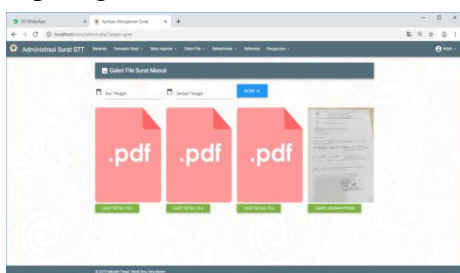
(1) WhatsApp × Aplikasi Manajemen Surat × +

localhost/ars/admin.php?page=gsm

Administrasi Surat STT Beranda Transaksi Surat Buku Agenda Cetak File Rekapitulasi Referensi Pengaturan Admin

Galeri File Surat Masuk

Dari Tanggal Sampai Tanggal FILTER

.pdf

.pdf

.pdf

LIHAT DETAIL FILE LIHAT DETAIL FILE LIHAT DETAIL FILE TAMPIL UKURAN PENUH

© 2019 Sekolah Tinggi Teknik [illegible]